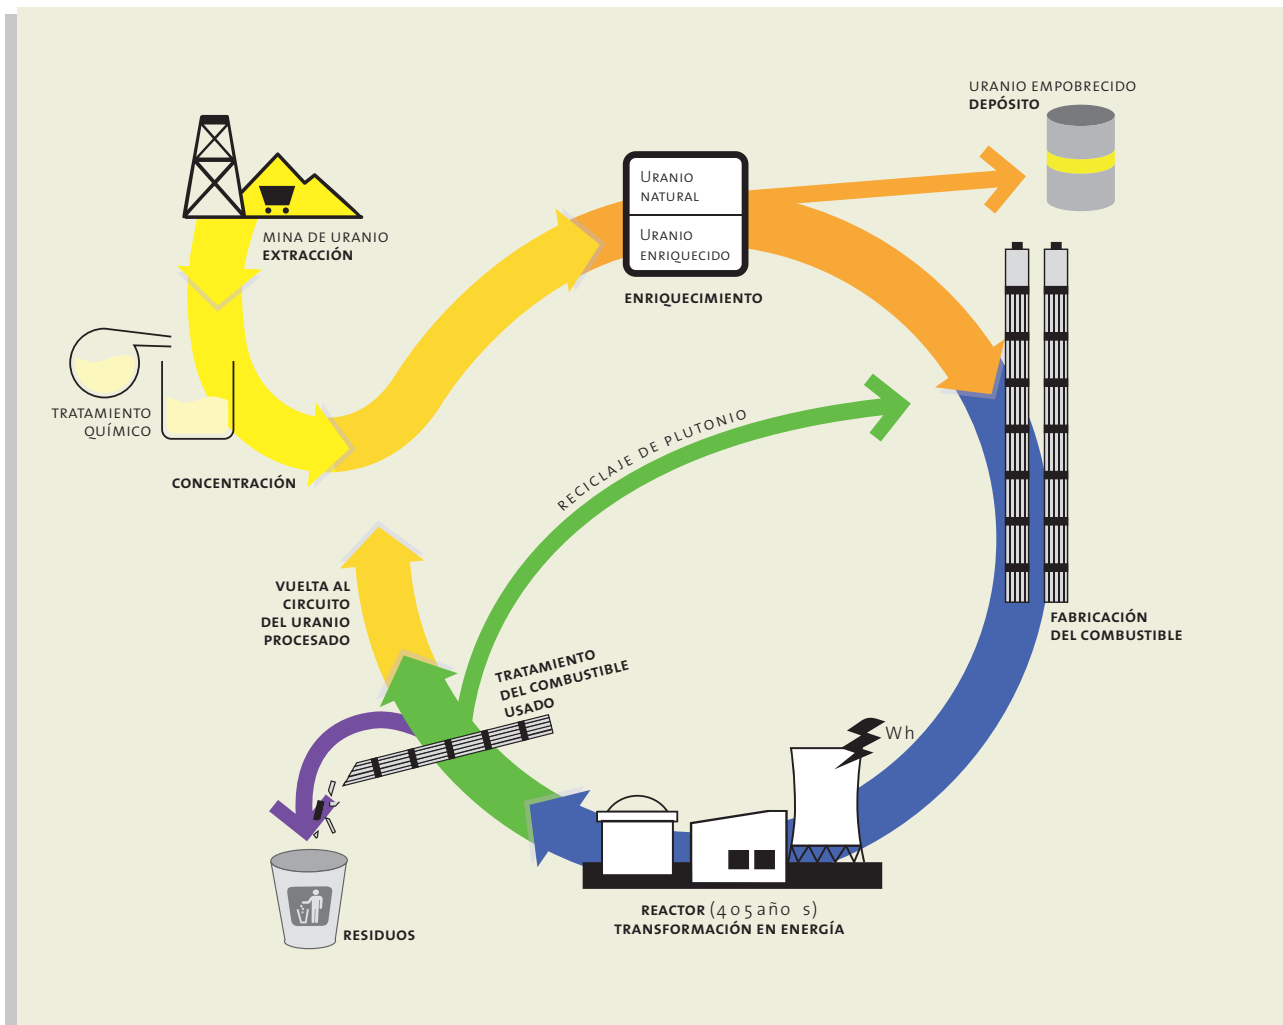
URANIO EMPOBRECIDO
DEPÓSITO

MINA DE URANIO
EXTRACCIÓN

URANIO NATURAL

URANIO ENRIQUECIDO

ENRIQUECIMIENTO

TRATAMIENTO QUÍMICO

CONCENTRACIÓN

RECICLAJE DE PLUTONIO

VUELTA AL CIRCUITO DEL URANIO PROCESADO

TRATAMIENTO DEL COMBUSTIBLE USADO

FABRICACIÓN DEL COMBUSTIBLE

Wh

RESIDUOS

REACTOR (4 0 5 año s)
TRANSFORMACIÓN EN ENERGÍA